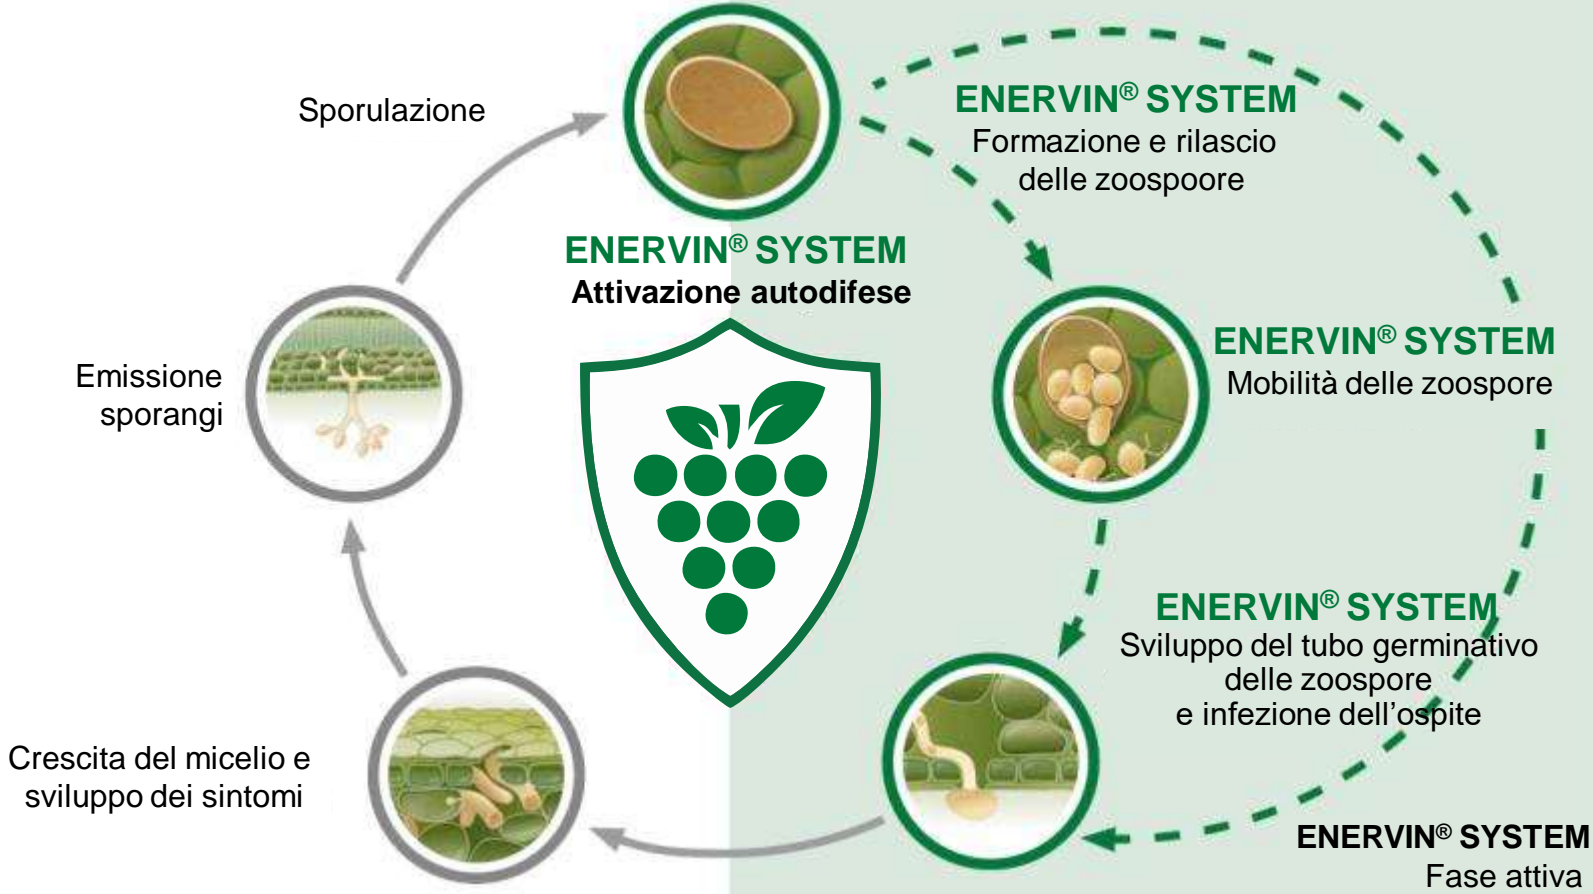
Sporulazione

ENERVIN® SYSTEM
Formazione e rilascio delle zoospoore

ENERVIN® SYSTEM
Attivazione autodifese

ENERVIN® SYSTEM
Mobilità delle zoospore

Emissione sporangi

ENERVIN® SYSTEM
Sviluppo del tubo germinativo delle zoospore e infezione dell'ospite

Crescita del micelio e sviluppo dei sintomi

ENERVIN® SYSTEM
Fase attiva